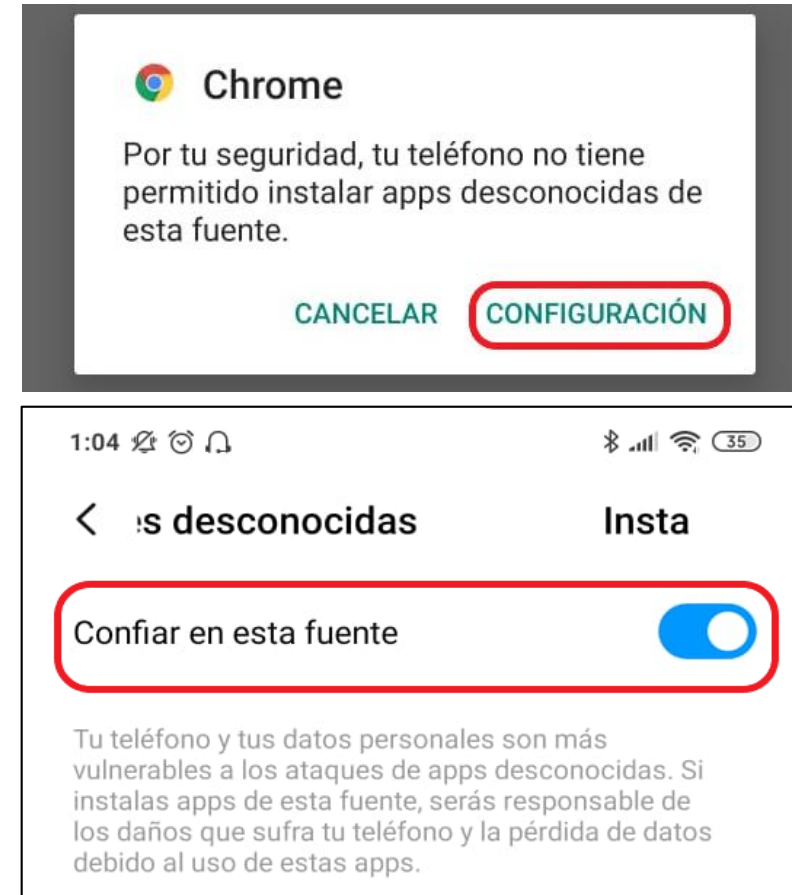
Chrome

Por tu seguridad, tu teléfono no tiene permitido instalar apps desconocidas de esta fuente.

CANCELAR CONFIGURACIÓN

1:04

35

< ᵢs desconocidas Insta

Confiar en esta fuente

Tu teléfono y tus datos personales son más vulnerables a los ataques de apps desconocidas. Si instalas apps de esta fuente, serás responsable de los daños que sufra tu teléfono y la pérdida de datos debido al uso de estas apps.